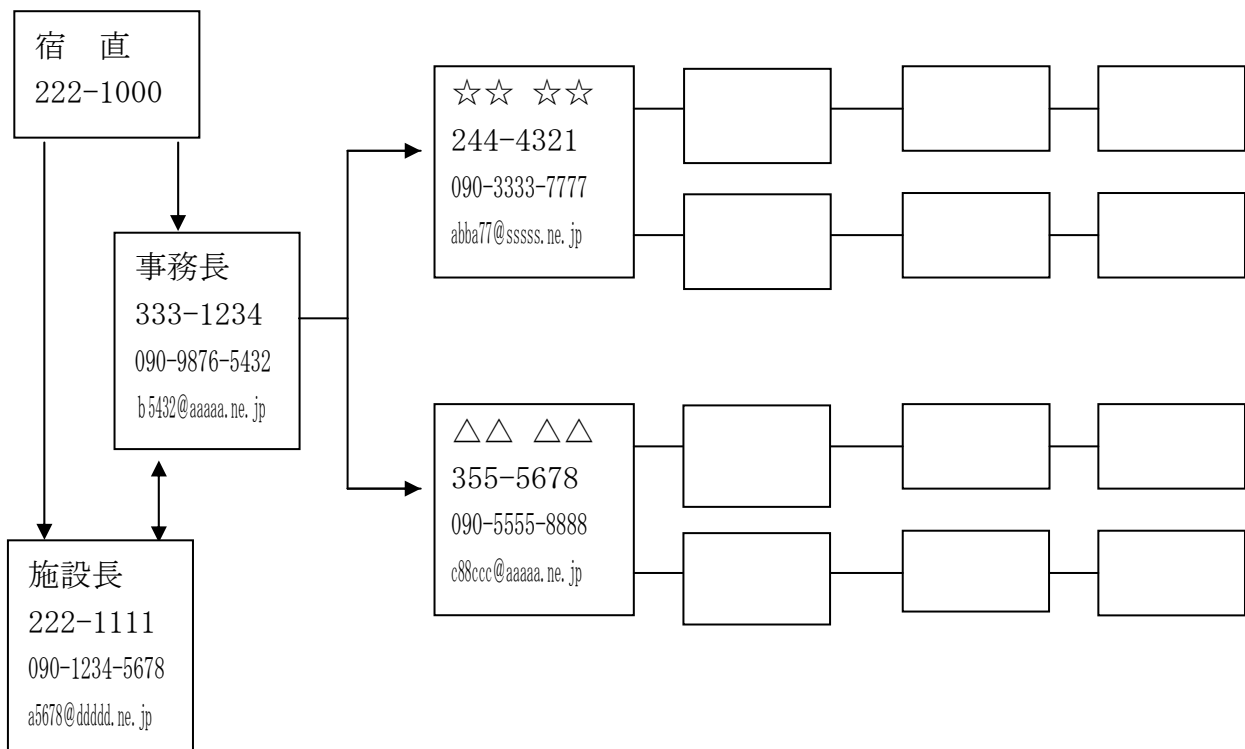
宿　直
222-1000

事務長
333-1234
090-9876-5432
b5432@aaaaa.ne.jp

施設長
222-1111
090-1234-5678
a5678@ddddd.ne.jp

☆☆ ☆☆
244-4321
090-3333-7777
abba77@sssss.ne.jp

△△ △△
355-5678
090-5555-8888
c88ccc@aaaaa.ne.jp